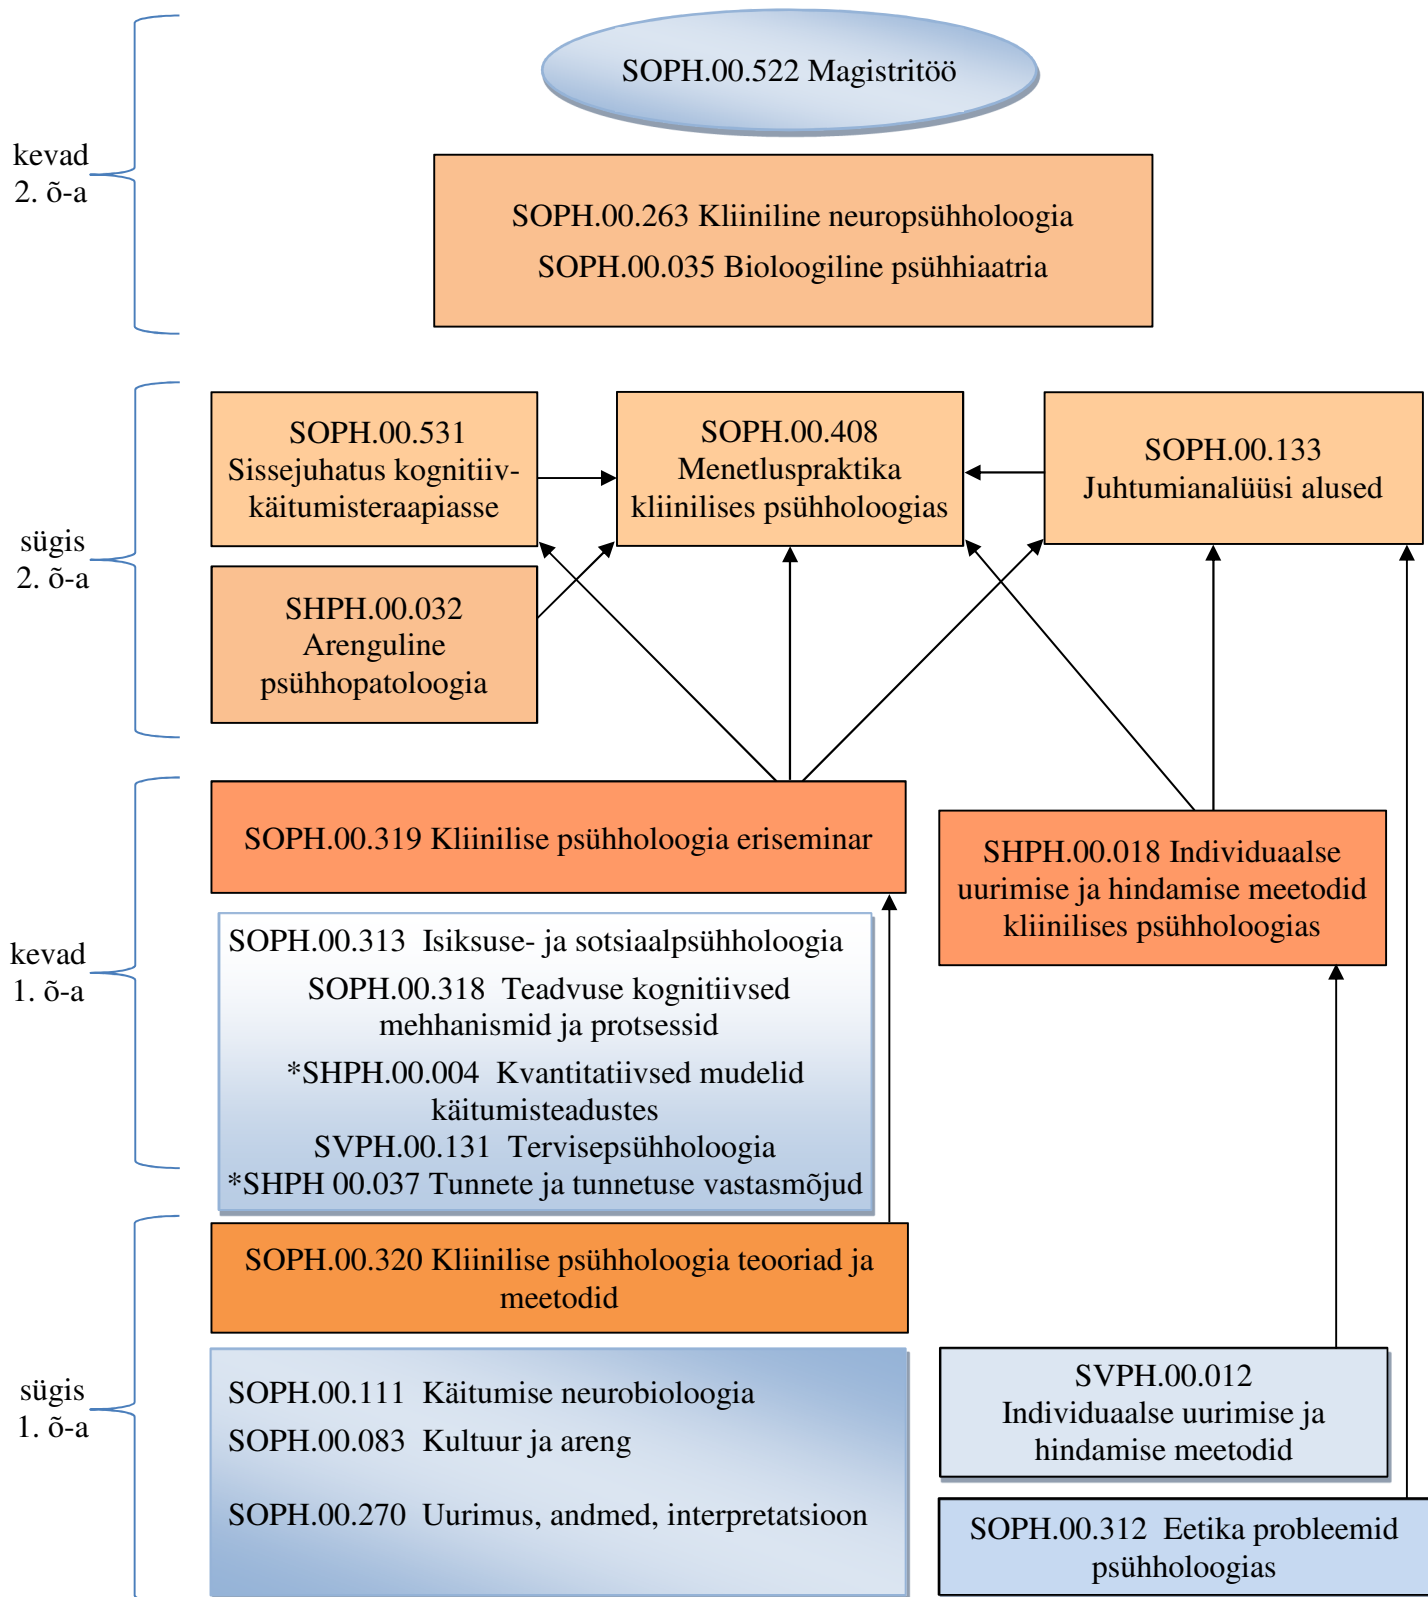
kevad
2. õ-a

SOPH.00.522 Magistritöö

SOPH.00.263 Kliiniline neuropsühholoogia
SOPH.00.035 Bioloogiline psühhiaatria

sügis
2. õ-a

SOPH.00.531 Sissejuhatus kognitiiv-käitumisteraapiasse

SOPH.00.408 Menetluspraktika kliinilises psühholoogias

SOPH.00.133 Juhtumianalüüsi alused

SHPH.00.032 Arenguline psühhopatoloogia

kevad
1. õ-a

SOPH.00.319 Kliinilise psühholoogia eriseminar

SHPH.00.018 Individuaalse uurimise ja hindamise meetodid kliinilises psühholoogias

SOPH.00.313 Isiksuse- ja sotsiaalpsühholoogia
SOPH.00.318 Teadvuse kognitiivsed mehhanismid ja protsessid
*SHPH.00.004 Kvantitatiivsed mudelid käitumisteadustes
SVPH.00.131 Tervisepsühholoogia
*SHPH 00.037 Tunnete ja tunnetuse vastasmõjud

sügis
1. õ-a

SOPH.00.320 Kliinilise psühholoogia teooriad ja meetodid

SOPH.00.111 Käitumise neurobioloogia
SOPH.00.083 Kultuur ja areng
SOPH.00.270 Uurimus, andmed, interpretatsioon

SVPH.00.012 Individuaalse uurimise ja hindamise meetodid

SOPH.00.312 Eetika probleemid psühholoogias